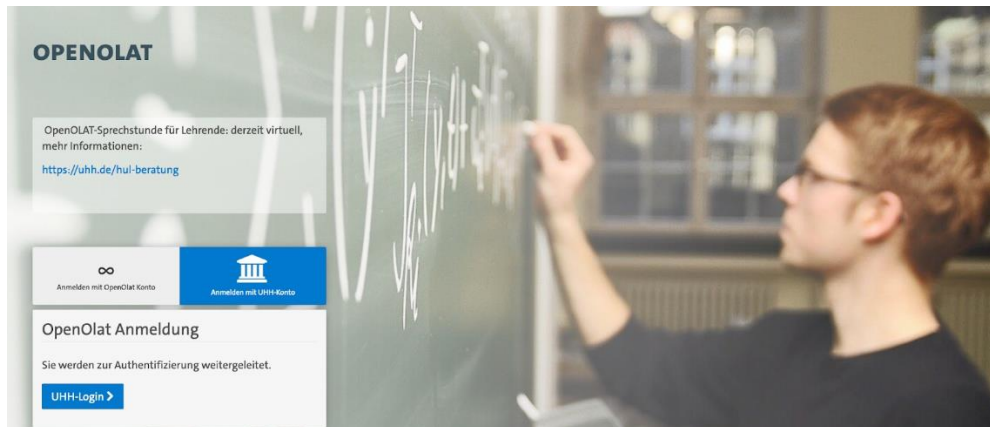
OPENOLAT

OpenOLAT-Sprechstunde für Lehrende: derzeit virtuell, mehr Informationen:

https://uhh.de/hul-beratung

Anmelden mit OpenOlat Konto

Anmelden mit UHH-Konto

OpenOlat Anmeldung

Sie werden zur Authentifizierung weitergeleitet.

UHH-Login >